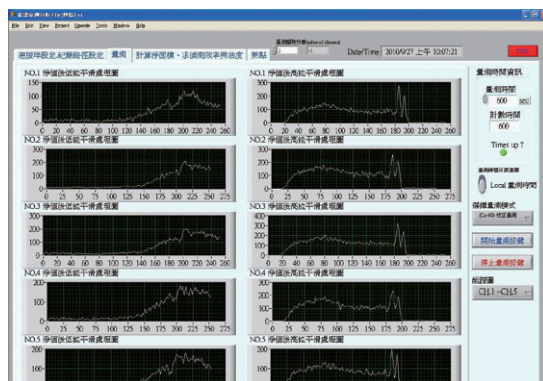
File Edit View Project Operate Tools Window Help

連接埠設定,紀錄路徑設定 | 量測 | 計算淨面積、求偵測效率與活度 | 刻點

Date/Time 2010/9/27 上午 10:07:21

STOP

NO.1 淨值後低能平滑處理圖
100
0 20 40 60 80 100 120 140 160 180 200 220 240 260

NO.1 淨值後高能平滑處理圖
200
0 20 40 60 80 100 120 140 160 180 200 220 240 260

NO.2 淨值後低能平滑處理圖
300
200
100
0
0 25 50 75 100 125 150 175 200 225 250 275

NO.2 淨值後高能平滑處理圖
200
100
0
0 25 50 75 100 125 150 175 200 225 250 275

NO.3 淨值後低能平滑處理圖
300
200
100
0
0 20 40 60 80 100 120 140 160 180 200 220 240 260

NO.3 淨值後高能平滑處理圖
400
300
200
100
0
0 20 40 60 80 100 120 140 160 180 200 220 240 260

NO.4 淨值後低能平滑處理圖
200
100
0
0 25 50 75 100 125 150 175 200 225 250 275

NO.4 淨值後高能平滑處理圖
200
100
0
0 25 50 75 100 125 150 175 200 225 250 275

NO.5 淨值後低能平滑處理圖
200

NO.5 淨值後高能平滑處理圖
200

量測時間資訊
量測時間
500 sec
計數時間
600
Times up ?
Local 量測時間
選擇量測模式
開始量測按鍵
停止量測按鍵
能譜圖
CH.1 ~CH.5